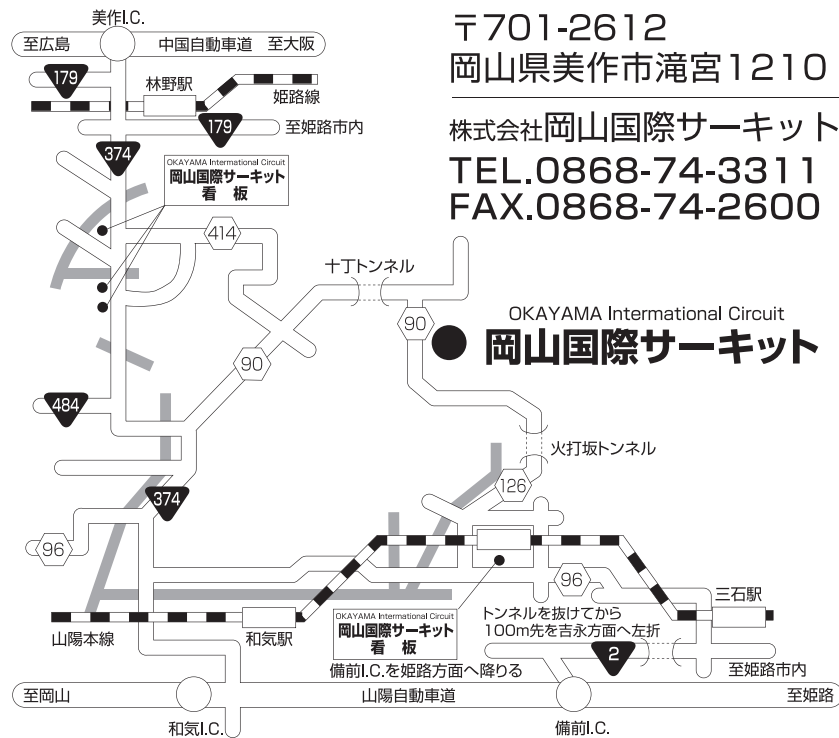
〒701-2612
岡山県美作市滝宮1210

株式会社岡山国際サーキット
TEL.0868-74-3311
FAX.0868-74-2600

美作I.C.
至広島
中国自動車道
至大阪
179
林野駅
姫路線
179
至姫路市内
374
OKAYAMA International Circuit
岡山国際サーキット
看 板
414
十丁トンネル
90
OKAYAMA International Circuit
岡山国際サーキット
90
484
火打坂トンネル
126
374
96
96
三石駅
山陽本線
和気駅
OKAYAMA International Circuit
岡山国際サーキット
看 板
トンネルを抜けてから
100m先を吉永方面へ左折
2
至姫路市内
備前I.C.を姫路方面へ降りる
至岡山
山陽自動車道
至姫路
和気I.C.
備前I.C.